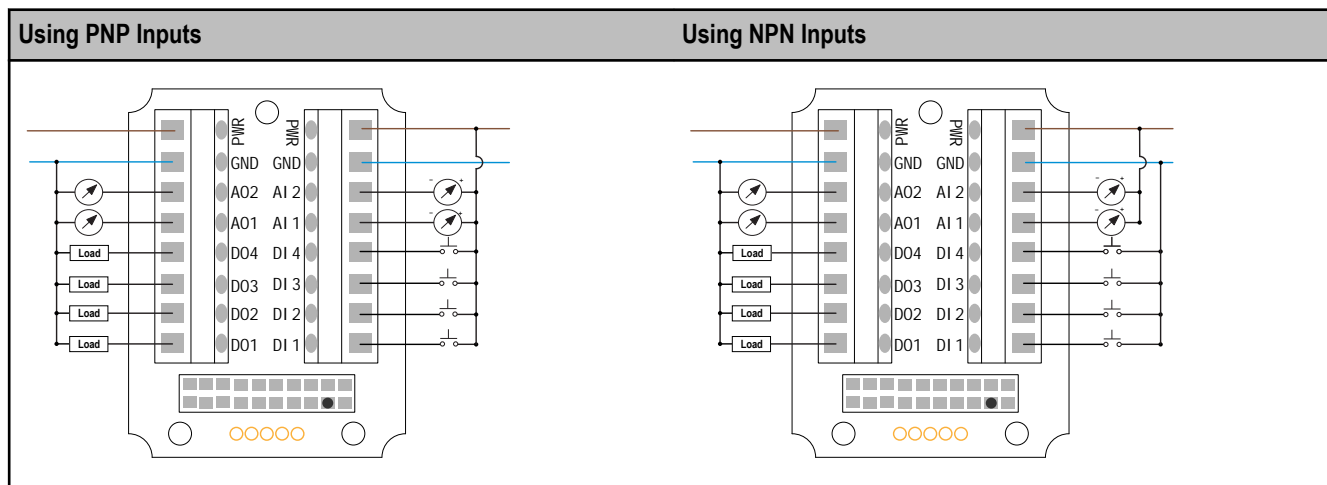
| Using PNP Inputs | Using NPN Inputs |
|---|---|

PWR
GND
AO2
AO1
DO4
DO3
DO2
DO1
PWR
GND
AI 2
AI 1
DI 4
DI 3
DI 2
DI 1
Load
Load
Load
Load
-
+
-
+

PWR
GND
AO2
AO1
DO4
DO3
DO2
DO1
PWR
GND
AI 2
AI 1
DI 4
DI 3
DI 2
DI 1
Load
Load
Load
Load
-
+
-
+